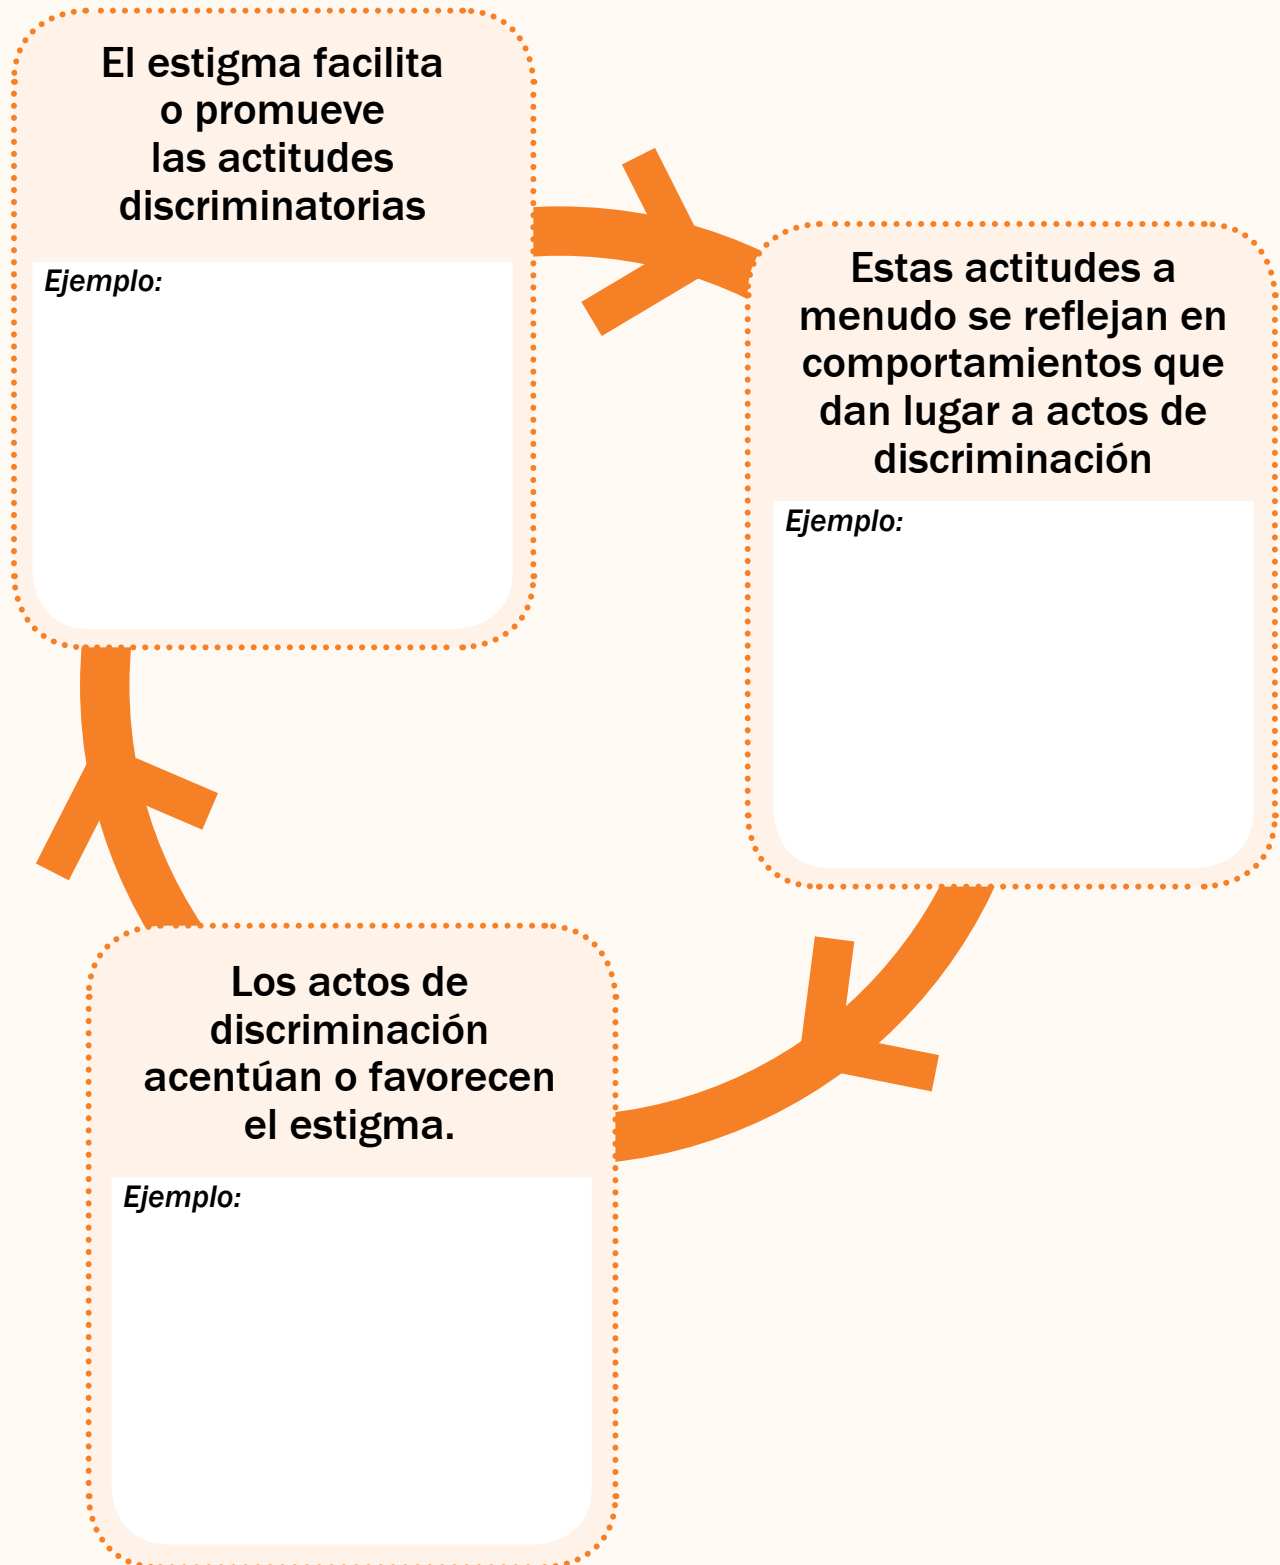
El estigma facilita o promueve las actitudes discriminatorias

Ejemplo:

Estas actitudes a menudo se reflejan en comportamientos que dan lugar a actos de discriminación

Ejemplo:

Los actos de discriminación acentúan o favorecen el estigma.

Ejemplo: